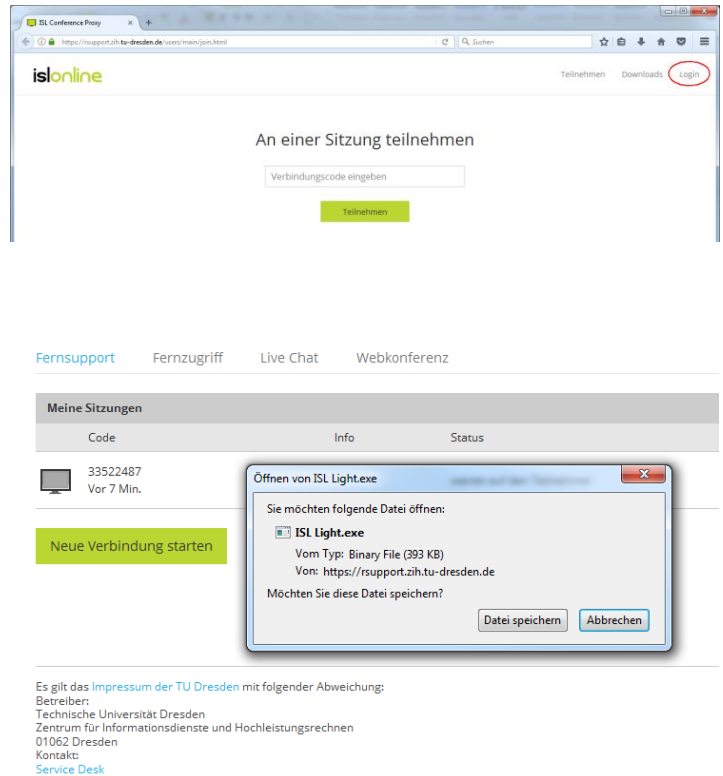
ISL Conference Proxy

https://rsupport.zih.tu-dresden.de/users/main/join.html

Suchen

islonline

Teilnehmen Downloads Login

An einer Sitzung teilnehmen

Verbindungscode eingeben

Teilnehmen

Fernsupport Fernzugriff Live Chat Webkonferenz

Meine Sitzungen

| | Code | Info | Status |
|---|---|---|---|
| | 33522487 Vor 7 Min. | | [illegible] |

Neue Verbindung starten

Öffnen von ISL Light.exe

Sie möchten folgende Datei öffnen:

ISL Light.exe

Vom Typ: Binary File (393 KB)

Von: https://rsupport.zih.tu-dresden.de

Möchten Sie diese Datei speichern?

Datei speichern Abbrechen

Es gilt das Impressum der TU Dresden mit folgender Abweichung:
Betreiber:
Technische Universität Dresden
Zentrum für Informationsdienste und Hochleistungsrechnen
01062 Dresden
Kontakt:
Service Desk